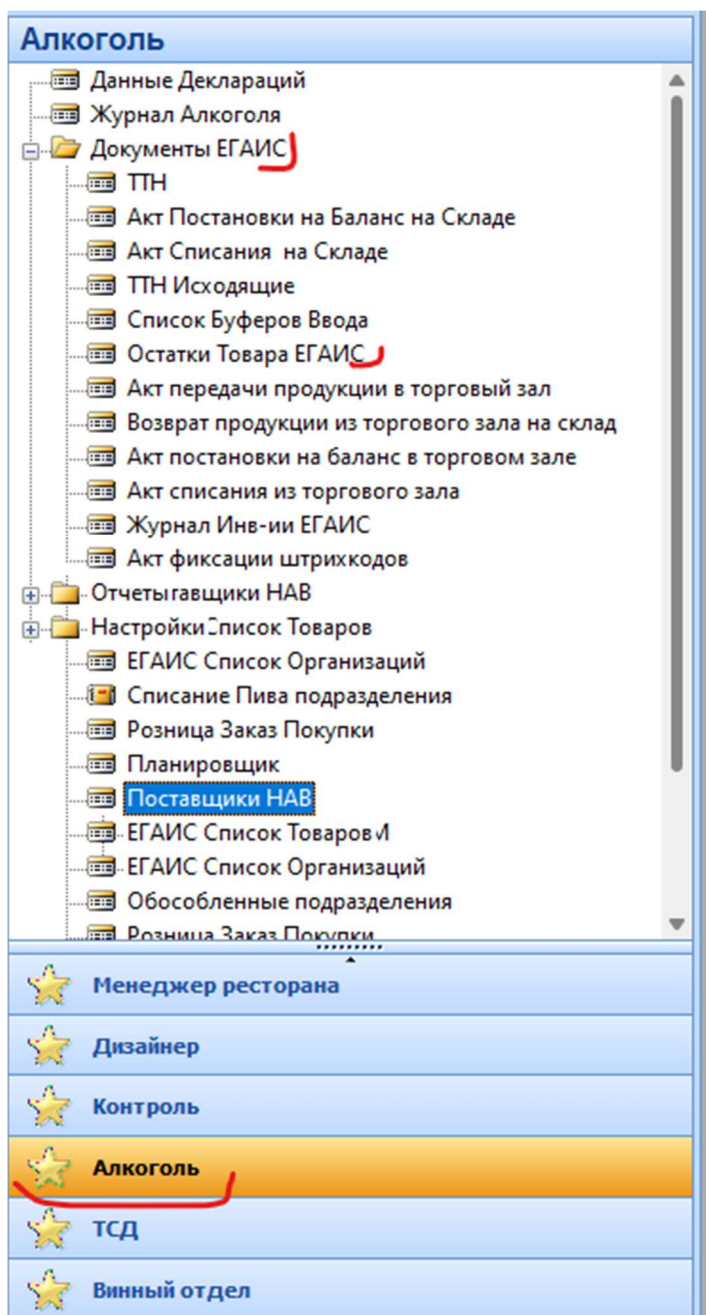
Алкоголь

Данные Деклараций
Журнал Алкоголя
Документы ЕГАИС
ТТН
Акт Постановки на Баланс на Складе
Акт Списания на Складе
ТТН Исходящие
Список Буферов Ввода
Остатки Товара ЕГАИС
Акт передачи продукции в торговый зал
Возврат продукции из торгового зала на склад
Акт постановки на баланс в торговом зале
Акт списания из торгового зала
Журнал Инв-ии ЕГАИС
Акт фиксации штрихкодов
Отчеты гавщики НАВ
Настройки Список Товаров
ЕГАИС Список Организаций
Списание Пива подразделения
Розница Заказ Покупки
Планировщик
Поставщики НАВ
ЕГАИС Список Товаров И
ЕГАИС Список Организаций
Обособленные подразделения
Розница Заказ Покупки

Менеджер ресторана
Дизайнер
Контроль
Алкоголь
ТСД
Винный отдел